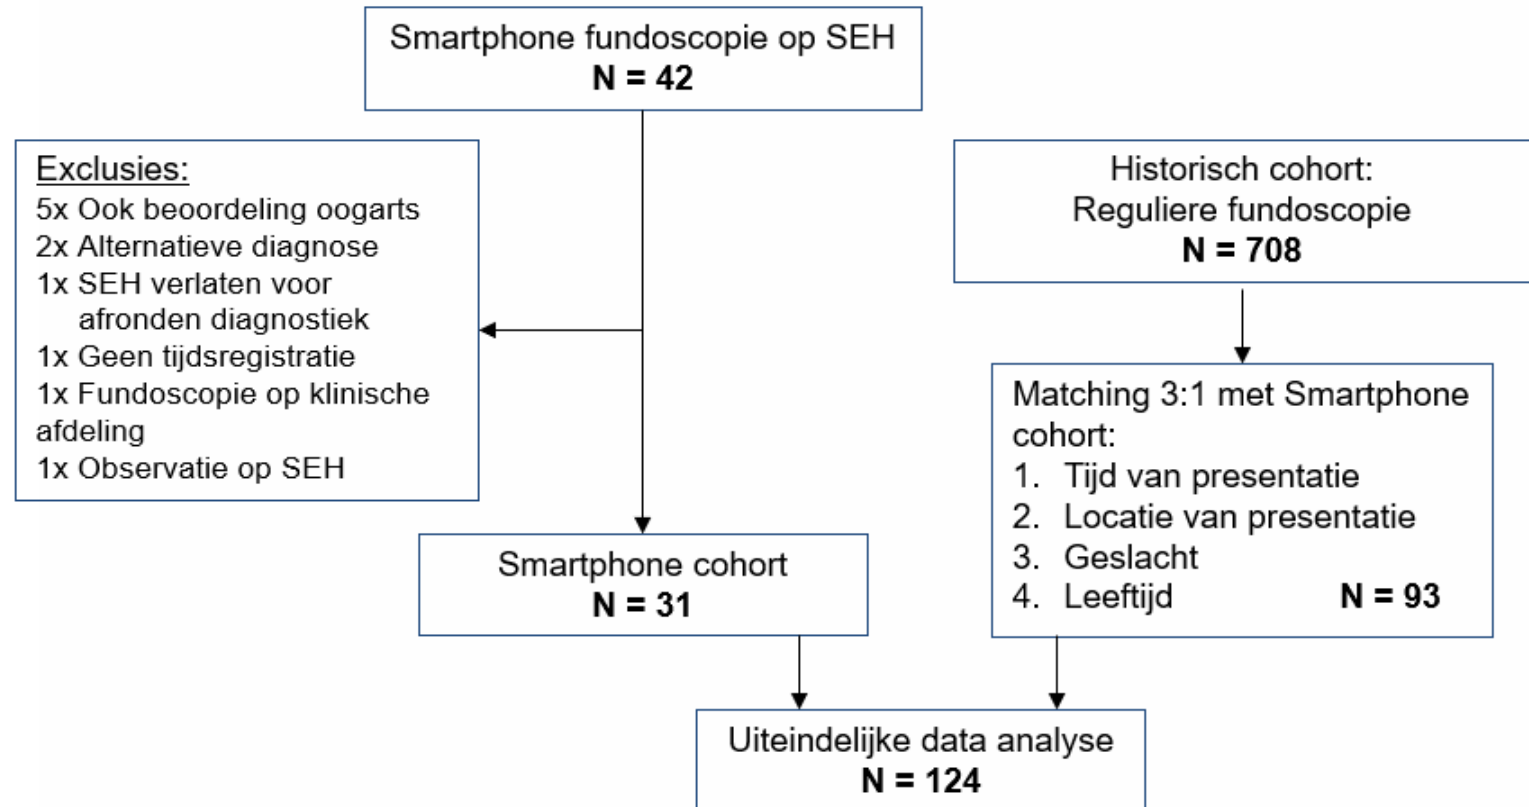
Smartphone fundoscopie op SEH
**N = 42**

Exclusies:
5x Ook beoordeling oogarts
2x Alternatieve diagnose
1x SEH verlaten voor afronden diagnostiek
1x Geen tijdsregistratie
1x Fundoscopie op klinische afdeling
1x Observatie op SEH

Historisch cohort:
Reguliere fundoscopie
**N = 708**

Matching 3:1 met Smartphone cohort:
1. Tijd van presentatie
2. Locatie van presentatie
3. Geslacht
4. Leeftijd **N = 93**

Smartphone cohort
**N = 31**

Uiteindelijke data analyse
**N = 124**